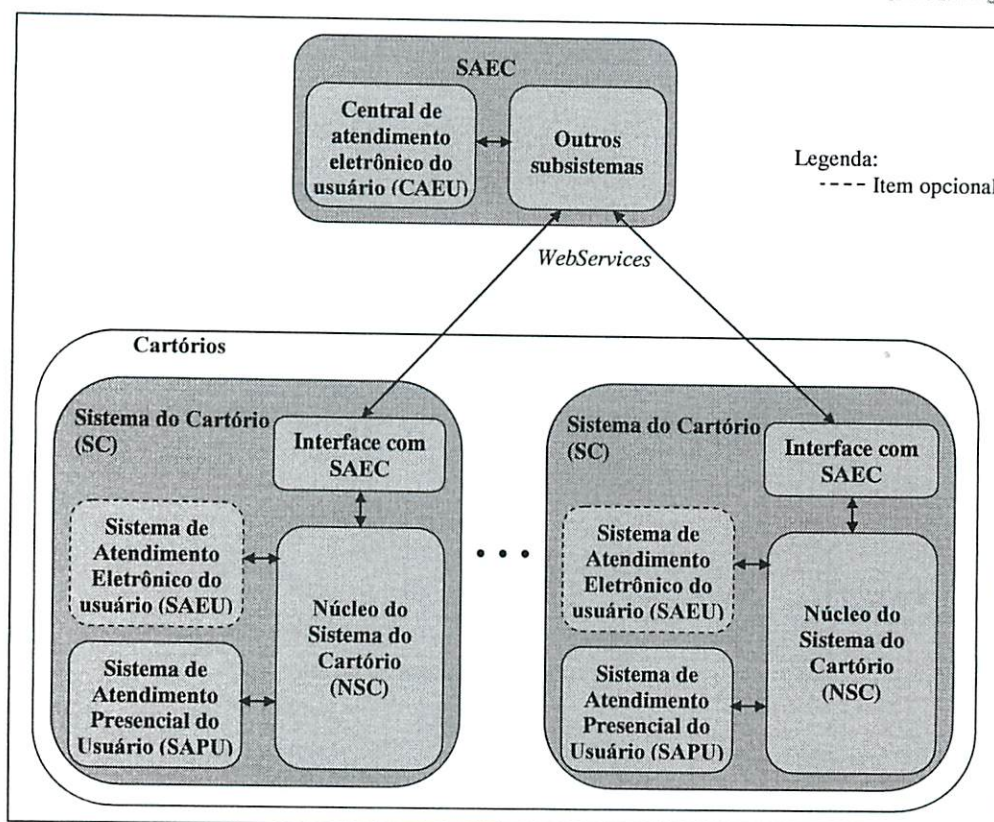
SAEC

Central de atendimento eletrônico do usuário (CAEU)

Outros subsistemas

Legenda:
---- Item opcional

WebServices

Cartórios

Sistema do Cartório (SC)

Interface com SAEC

Sistema de Atendimento Eletrônico do usuário (SAEU)

Núcleo do Sistema do Cartório (NSC)

Sistema de Atendimento Presencial do Usuário (SAPU)

...

Sistema do Cartório (SC)

Interface com SAEC

Sistema de Atendimento Eletrônico do usuário (SAEU)

Núcleo do Sistema do Cartório (NSC)

Sistema de Atendimento Presencial do Usuário (SAPU)